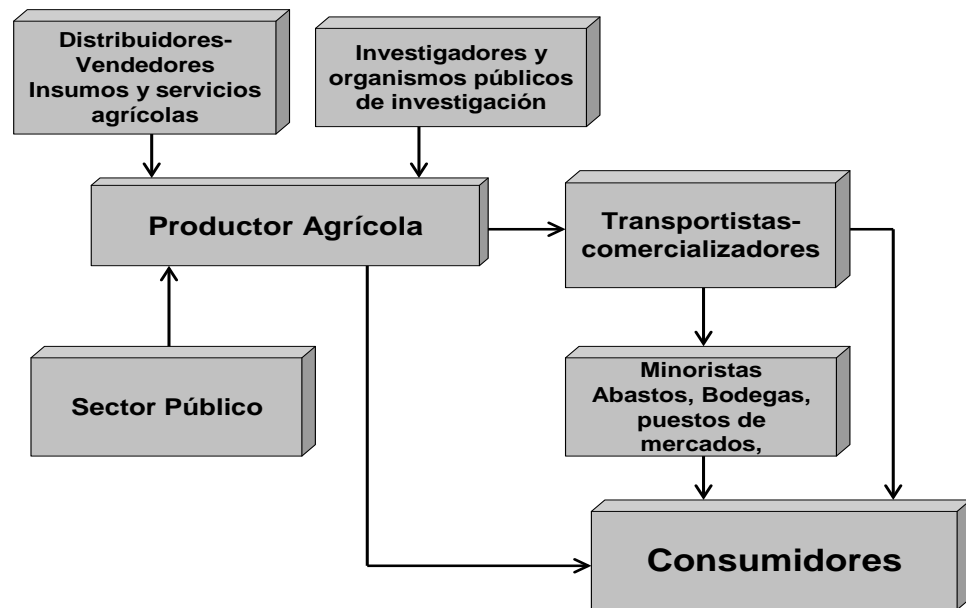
Distribuidores-Vendedores Insumos y servicios agrícolas

Investigadores y organismos públicos de investigación

Productor Agrícola

Transportistas-comercializadores

Sector Público

Minoristas Abastos, Bodegas, puestos de mercados,

Consumidores